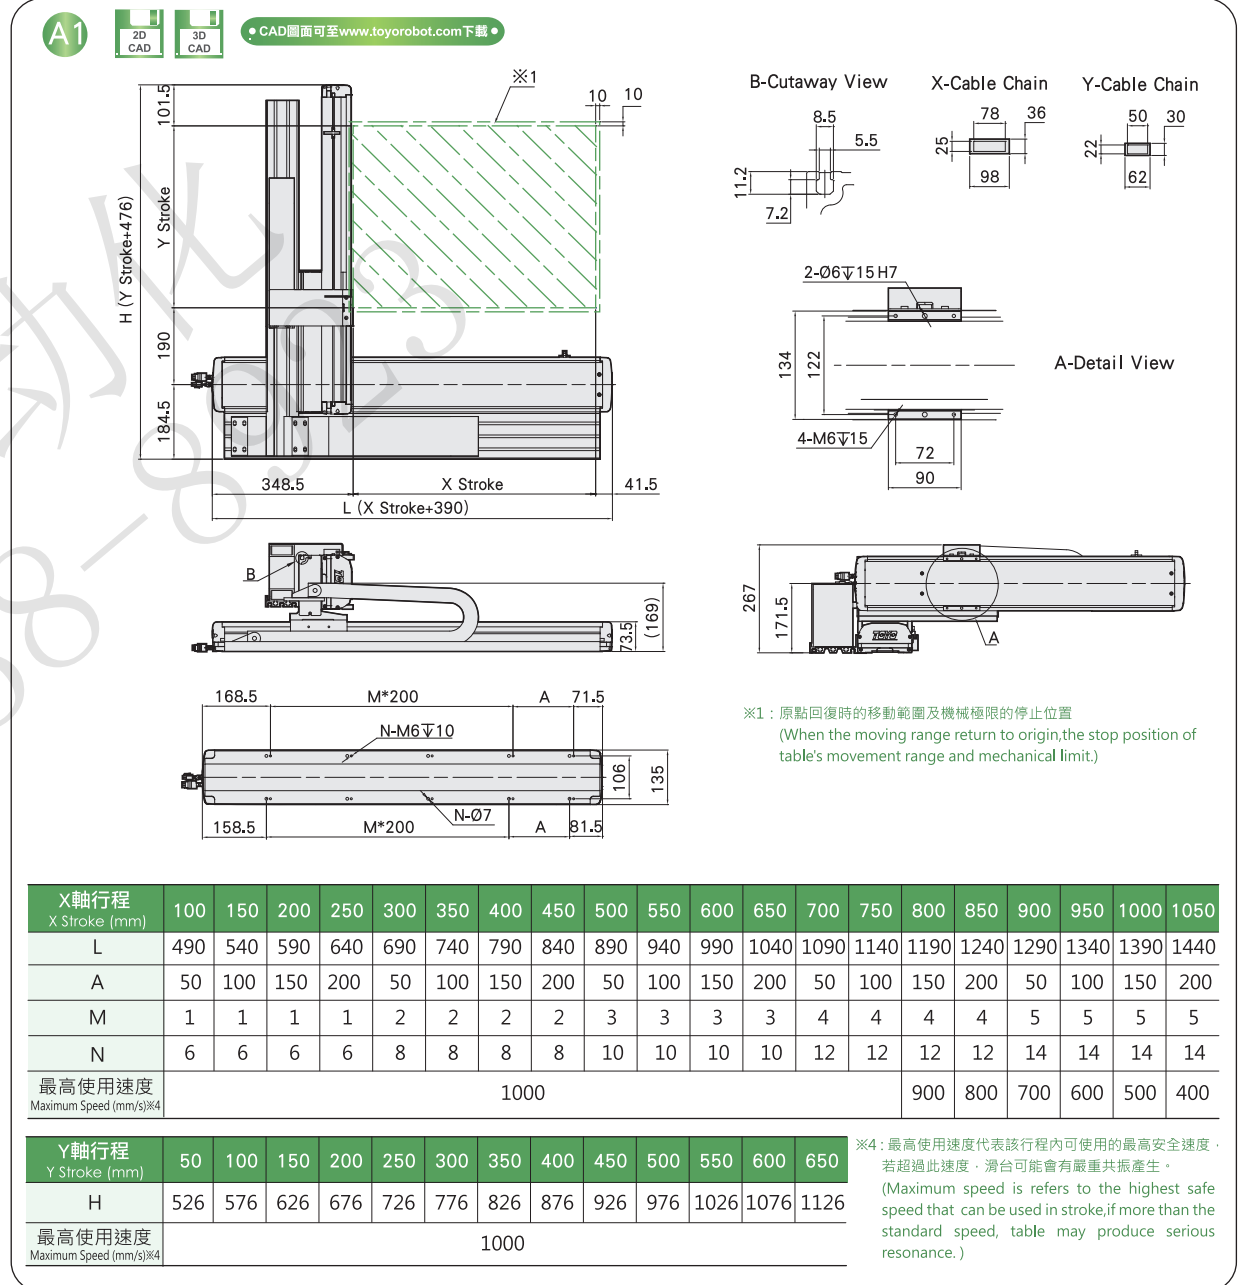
A1 2D CAD 3D CAD ● CAD圖面可至www.toyorobot.com下載 ●

※1
10 10
101.5
Y Stroke
H (Y Stroke+476)
190
184.5
348.5 X Stroke 41.5
L (X Stroke+390)

B-Cutaway View
8.5
5.5
11.2
7.2

X-Cable Chain
78 36
25
98

Y-Cable Chain
50 30
22
62

2-Ø6↧15 H7
134
122
A-Detail View
4-M6↧15
72
90

B
73.5
(169)

267
171.5
A

168.5 M*200 A 71.5
N-M6↧10
106
135
158.5 M*200 N-Ø7 A 81.5

※1：原點回復時的移動範圍及機械極限的停止位置
(When the moving range return to origin,the stop position of table's movement range and mechanical limit.)

| X軸行程 X Stroke (mm) | 100 | 150 | 200 | 250 | 300 | 350 | 400 | 450 | 500 | 550 | 600 | 650 | 700 | 750 | 800 | 850 | 900 | 950 | 1000 | 1050 |
|---|---|---|---|---|---|---|---|---|---|---|---|---|---|---|---|---|---|---|---|---|
| L | 490 | 540 | 590 | 640 | 690 | 740 | 790 | 840 | 890 | 940 | 990 | 1040 | 1090 | 1140 | 1190 | 1240 | 1290 | 1340 | 1390 | 1440 |
| A | 50 | 100 | 150 | 200 | 50 | 100 | 150 | 200 | 50 | 100 | 150 | 200 | 50 | 100 | 150 | 200 | 50 | 100 | 150 | 200 |
| M | 1 | 1 | 1 | 1 | 2 | 2 | 2 | 2 | 3 | 3 | 3 | 3 | 4 | 4 | 4 | 4 | 5 | 5 | 5 | 5 |
| N | 6 | 6 | 6 | 6 | 8 | 8 | 8 | 8 | 10 | 10 | 10 | 10 | 12 | 12 | 12 | 12 | 14 | 14 | 14 | 14 |
| 最高使用速度 Maximum Speed (mm/s)※4 | 1000 | | | | | | | | | | | | | | 900 | 800 | 700 | 600 | 500 | 400 |

| Y軸行程 Y Stroke (mm) | 50 | 100 | 150 | 200 | 250 | 300 | 350 | 400 | 450 | 500 | 550 | 600 | 650 |
|---|---|---|---|---|---|---|---|---|---|---|---|---|---|
| H | 526 | 576 | 626 | 676 | 726 | 776 | 826 | 876 | 926 | 976 | 1026 | 1076 | 1126 |
| 最高使用速度 Maximum Speed (mm/s)※4 | 1000 | | | | | | | | | | | | |

※4：最高使用速度代表該行程內可使用的最高安全速度，若超過此速度，滑台可能會有嚴重共振產生。
(Maximum speed is refers to the highest safe speed that can be used in stroke,if more than the standard speed, table may produce serious resonance. )